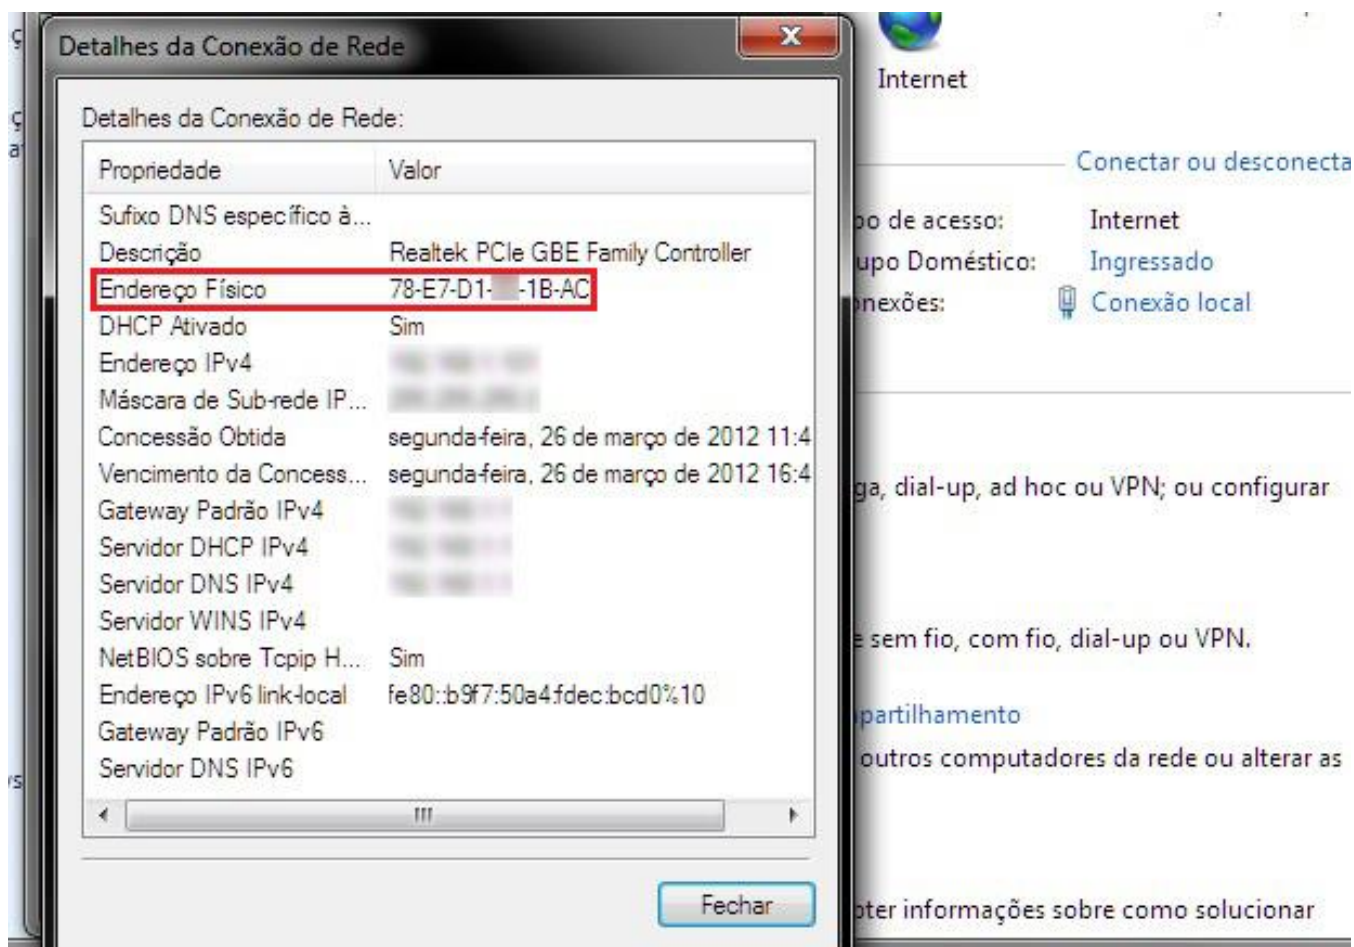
Detalhes da Conexão de Rede

Detalhes da Conexão de Rede:

| Propriedade | Valor |
|---|---|
| Sufixo DNS específico à... | |
| Descrição | Realtek PCIe GBE Family Controller |
| Endereço Físico | 78-E7-D1-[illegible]-1B-AC |
| DHCP Ativado | Sim |
| Endereço IPv4 | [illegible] |
| Máscara de Sub-rede IP... | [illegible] |
| Concessão Obtida | segunda-feira, 26 de março de 2012 11:4 |
| Vencimento da Concess... | segunda-feira, 26 de março de 2012 16:4 |
| Gateway Padrão IPv4 | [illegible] |
| Servidor DHCP IPv4 | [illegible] |
| Servidor DNS IPv4 | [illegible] |
| Servidor WINS IPv4 | |
| NetBIOS sobre Tcpip H... | Sim |
| Endereço IPv6 link-local | fe80::b9f7:50a4:fdec:bcd0%10 |
| Gateway Padrão IPv6 | |
| Servidor DNS IPv6 | |

Fechar

Internet

Conectar ou desconecta

po de acesso: Internet
upo Doméstico: Ingressado
nexões: Conexão local

ga, dial-up, ad hoc ou VPN; ou configurar

e sem fio, com fio, dial-up ou VPN.

partilhamento
outros computadores da rede ou alterar as

bter informações sobre como solucionar